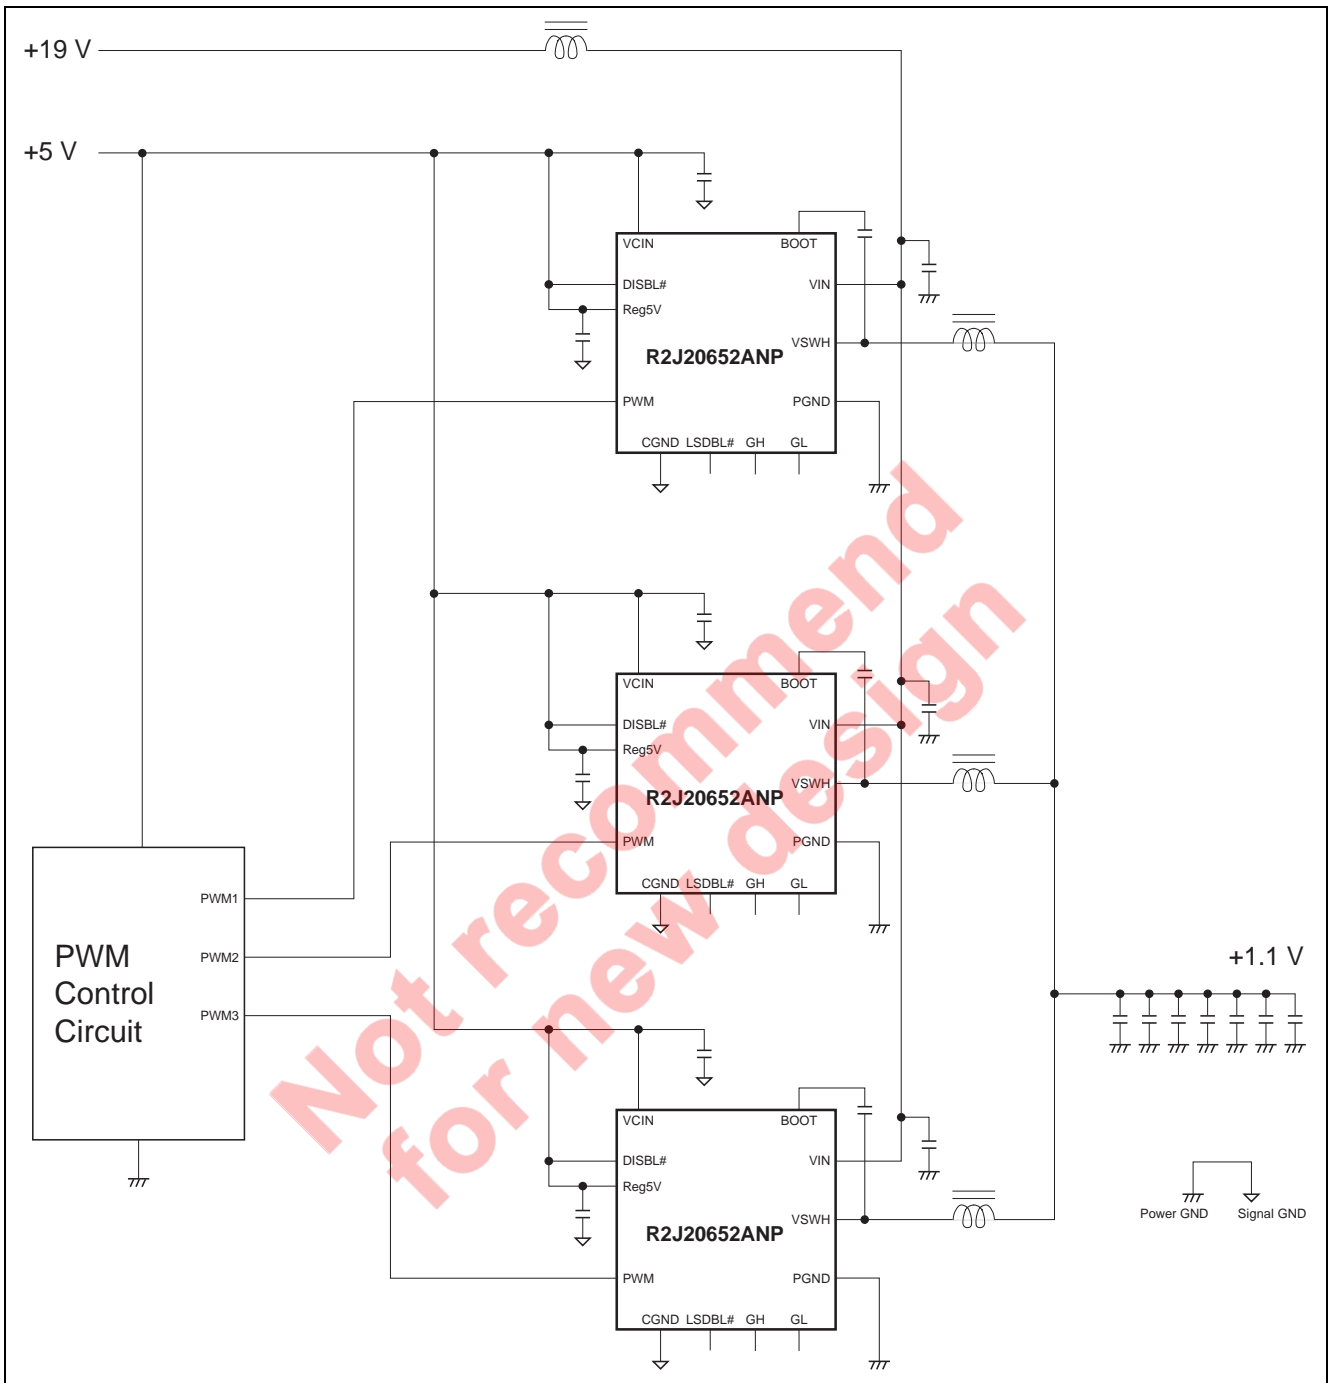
+19 V

+5 V

VCIN
BOOT
DISBL#
VIN
Reg5V
VSWH
R2J20652ANP
PWM
PGND
CGND
LSDBL#
GH
GL

VCIN
BOOT
DISBL#
VIN
Reg5V
VSWH
R2J20652ANP
PWM
PGND
CGND
LSDBL#
GH
GL

PWM Control Circuit
PWM1
PWM2
PWM3

+1.1 V

VCIN
BOOT
DISBL#
VIN
Reg5V
VSWH
R2J20652ANP
PWM
PGND
CGND
LSDBL#
GH
GL

Power GND
Signal GND

Not recommend for new design